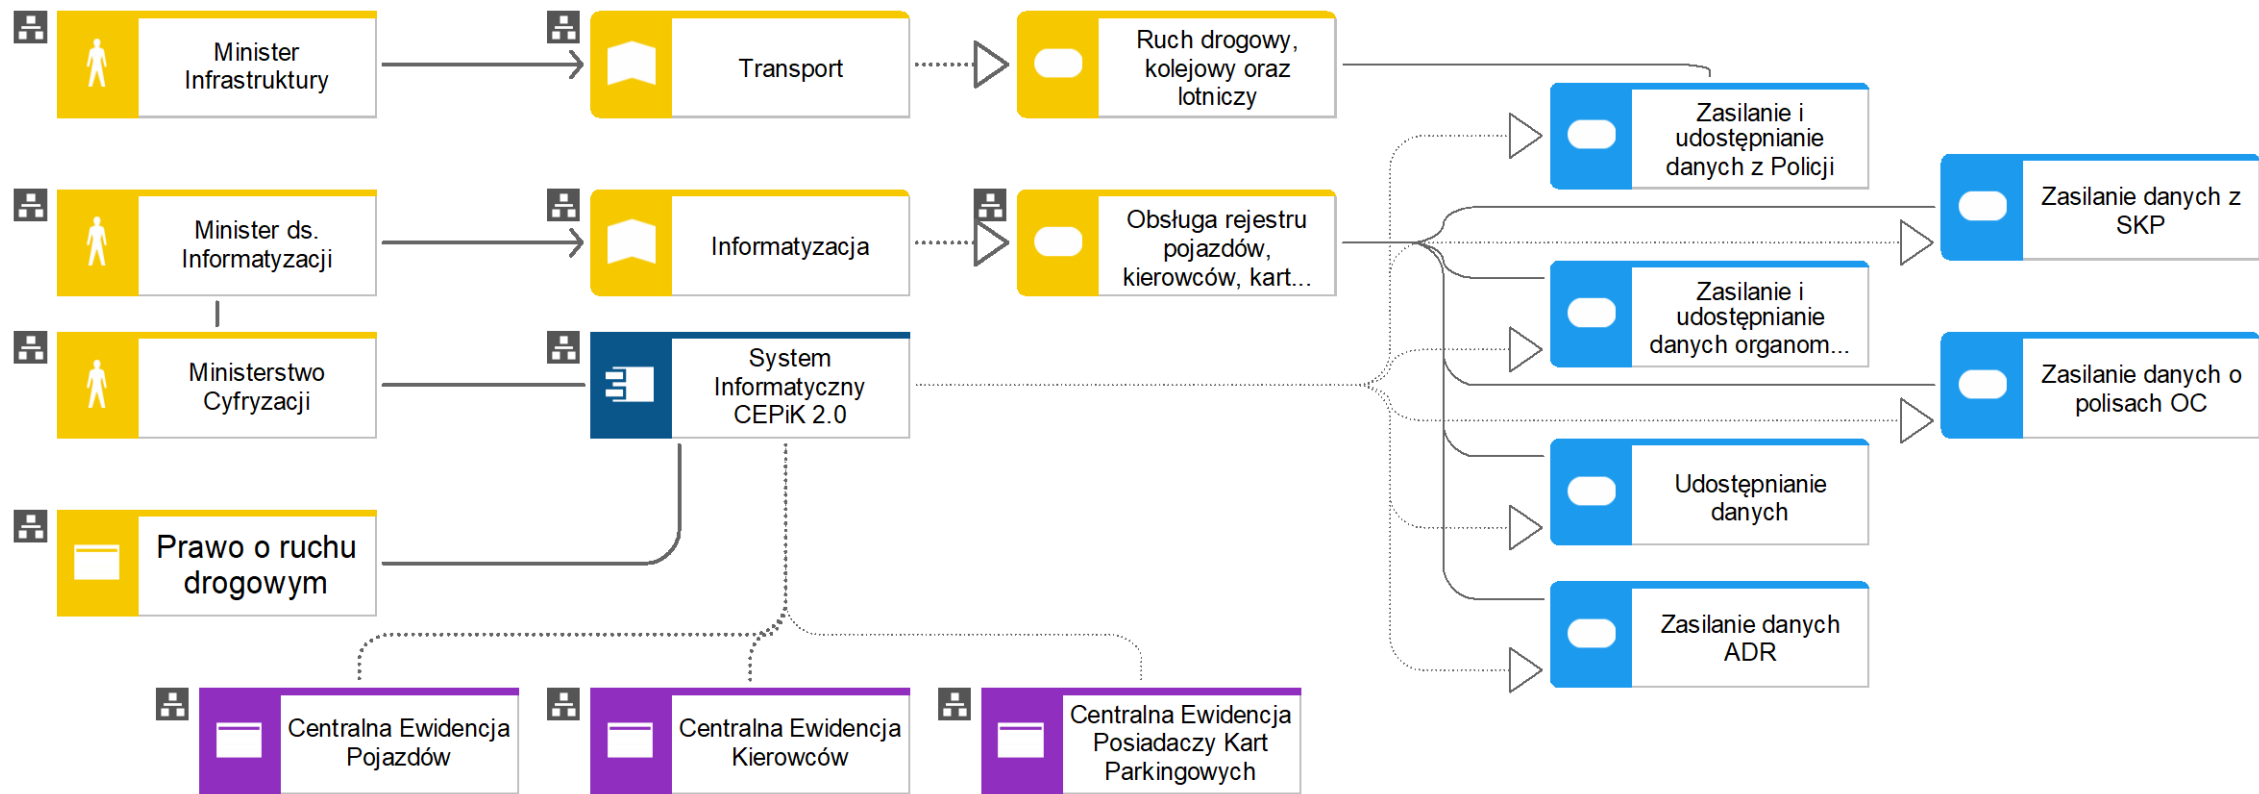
Minister Infrastruktury

Transport

Ruch drogowy, kolejowy oraz lotniczy

Zasilanie i udostępnianie danych z Policji

Minister ds. Informatyzacji

Informatyzacja

Obsługa rejestru pojazdów, kierowców, kart...

Zasilanie danych z SKP

Zasilanie i udostępnianie danych organom...

Ministerstwo Cyfryzacji

System Informatyczny CEPiK 2.0

Zasilanie danych o polisach OC

Udostępnianie danych

Prawo o ruchu drogowym

Zasilanie danych ADR

Centralna Ewidencja Pojazdów

Centralna Ewidencja Kierowców

Centralna Ewidencja Posiadaczy Kart Parkingowych